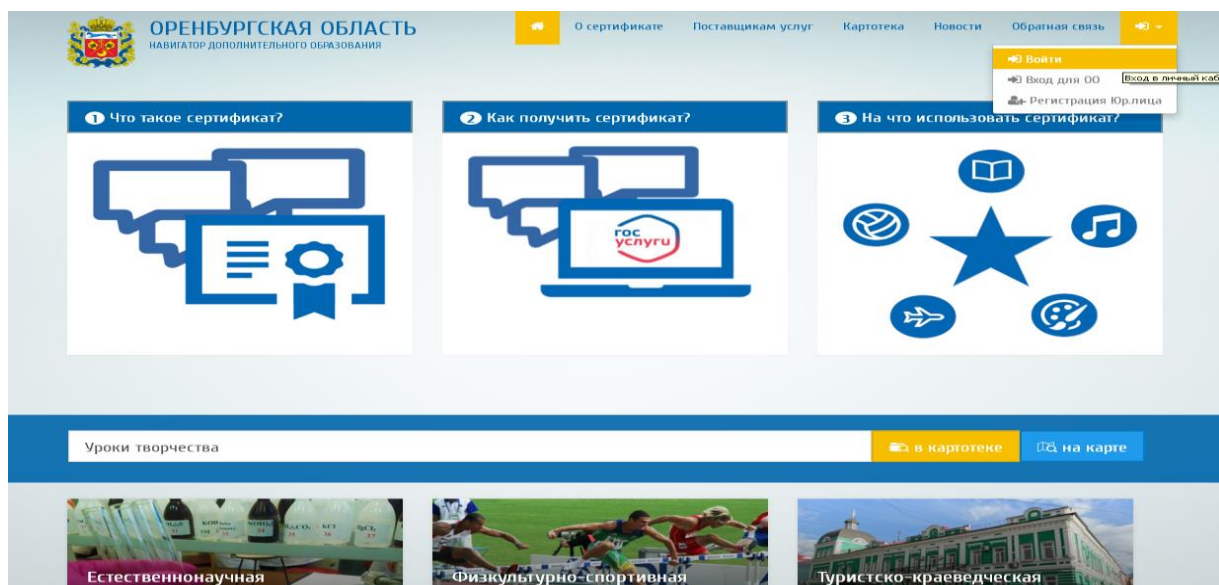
ОРЕНБУРГСКАЯ ОБЛАСТЬ
НАВИГАТОР ДОПОЛНИТЕЛЬНОГО ОБРАЗОВАНИЯ

О сертификате Поставщикам услуг Картотека Новости Обратная связь

Войти
Вход для ОО
Регистрация Юр.лица
Вход в личный каб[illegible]

1 Что такое сертификат?

2 Как получить сертификат?

гос услуги

3 На что использовать сертификат?

Уроки творчества

в картотеке
на карте

Естественнонаучная
Физкультурно-спортивная
Туристско-краеведческая